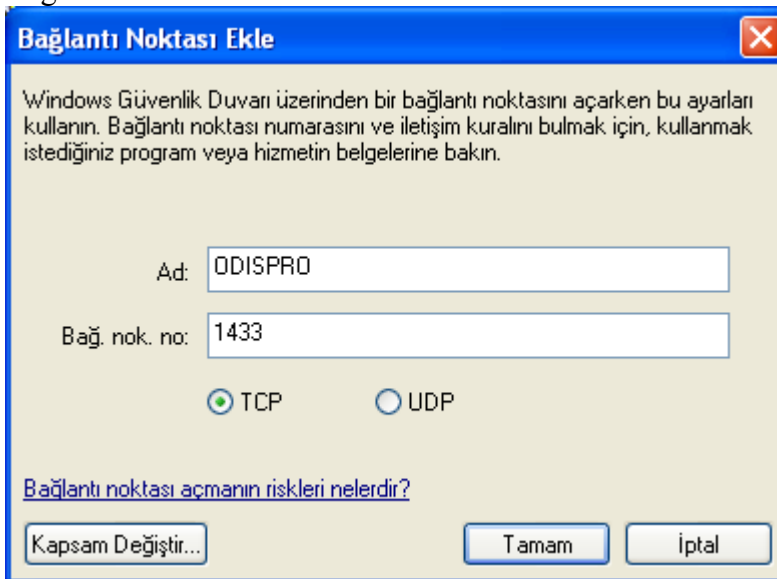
Bağlantı Noktası Ekle

Windows Güvenlik Duvarı üzerinden bir bağlantı noktasını açarken bu ayarları kullanın. Bağlantı noktası numarasını ve iletişim kuralını bulmak için, kullanmak istediğiniz program veya hizmetin belgelerine bakın.

Ad: ODISPRO

Bağ. nok. no: 1433

TCP UDP

Bağlantı noktası açmanın riskleri nelerdir?

Kapsam Değiştir...

Tamam

İptal